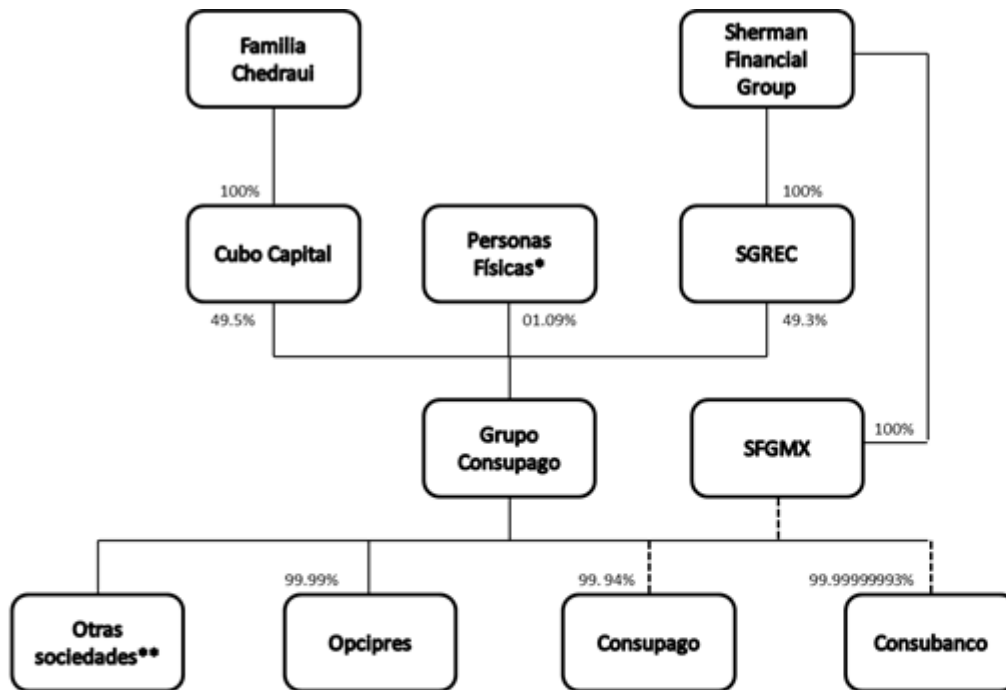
Familia Chedraui

Sherman Financial Group

100%

100%

Cubo Capital

Personas Físicas*

SGREC

49.5%

01.09%

49.3%

Grupo Consupago

SFGMX

100%

99.99%

99. 94%

99.99999993%

Otras sociedades**

Opcipres

Consupago

Consubanco